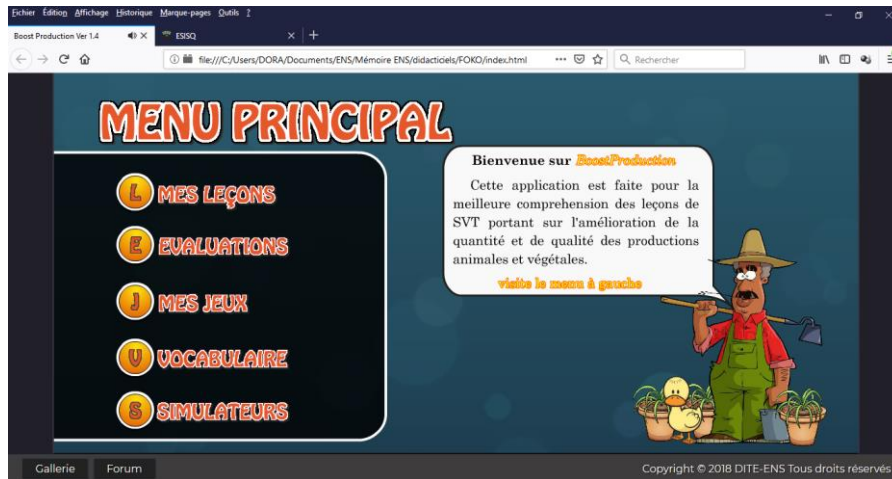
Fichier Édition Affichage Historique Marque-pages Outils ?

Boost Production Ver 1.4

ESISQ

file:///C:/Users/DORA/Documents/ENS/Mémoire ENS/didacticiels/FOKO/index.html

Rechercher

MENU PRINCIPAL

L MES LEÇONS

E EVALUATIONS

J MES JEUX

V VOCABULAIRE

S SIMULATEURS

Bienvenue sur BoostProduction

Cette application est faite pour la meilleure comprehension des leçons de SVT portant sur l'amélioration de la quantité et de qualité des productions animales et végétales.

visite le menu à gauche

Gallerie

Forum

Copyright © 2018 DITE-ENS Tous droits réservés